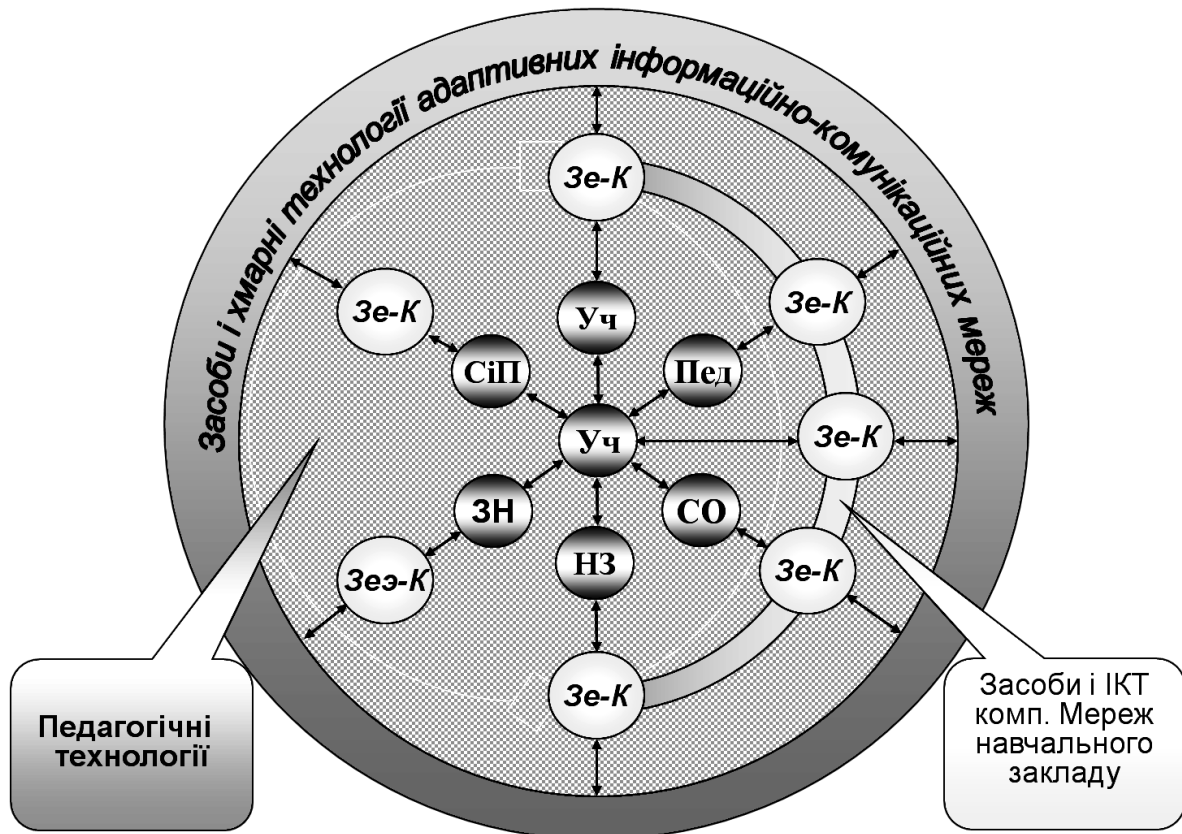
Засоби і хмарні технології адаптивних інформаційно-комунікаційних мереж

Зе-К

Зе-К

Уч

Зе-К

СіП

Пед

Уч

Зе-К

ЗН

СО

Зеэ-К

НЗ

Зе-К

Зе-К

Педагогічні технології

Засоби і ІКТ комп. Мереж навчального закладу